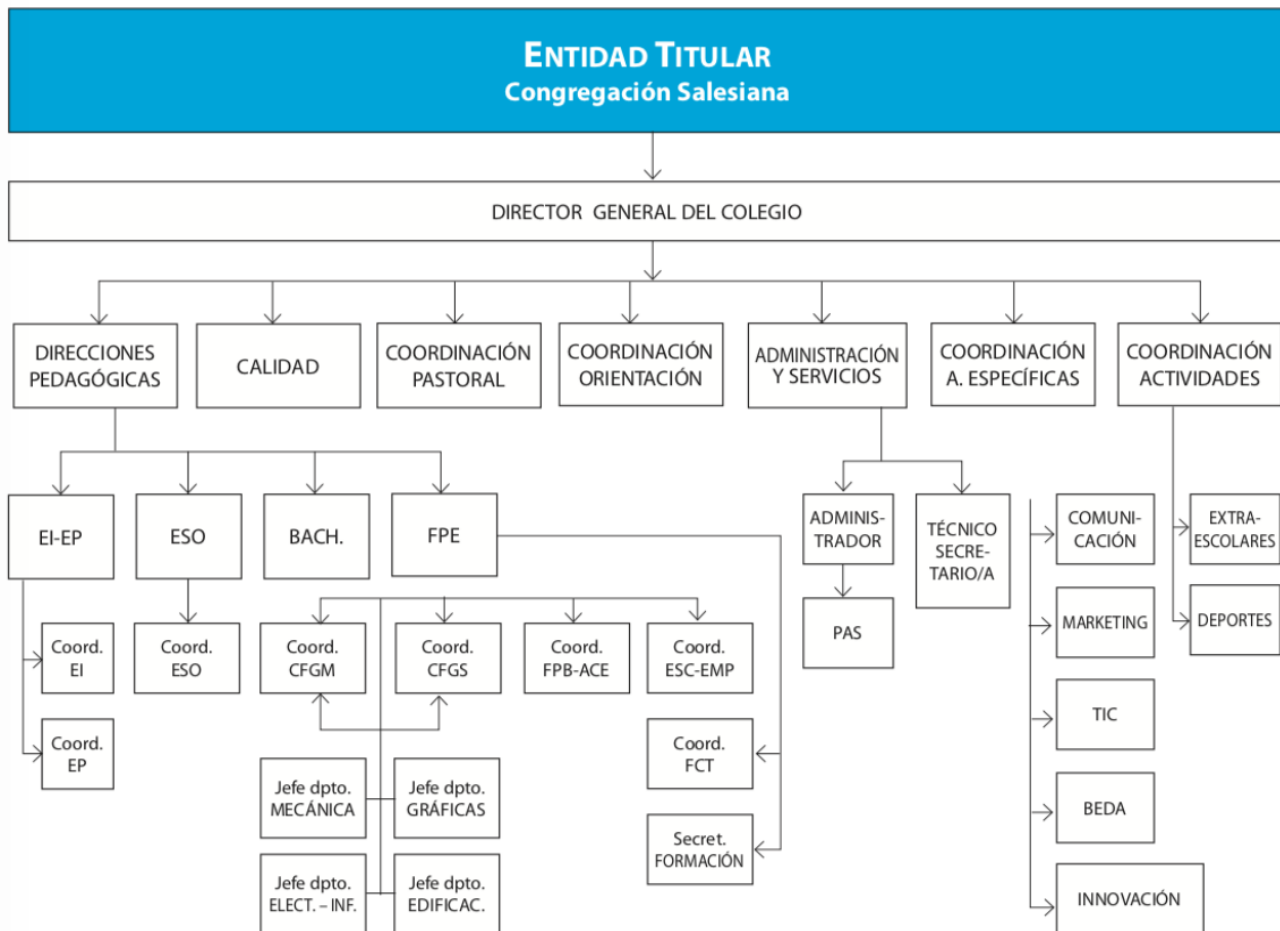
ENTIDAD TITULAR
Congregación Salesiana

DIRECTOR GENERAL DEL COLEGIO

DIRECCIONES PEDAGÓGICAS

CALIDAD

COORDINACIÓN PASTORAL

COORDINACIÓN ORIENTACIÓN

ADMINISTRACIÓN Y SERVICIOS

COORDINACIÓN A. ESPECÍFICAS

COORDINACIÓN ACTIVIDADES

EI-EP

ESO

BACH.

FPE

Coord. EI

Coord. EP

Coord. ESO

Coord. CFGM

Coord. CFGS

Coord. FPB-ACE

Coord. ESC-EMP

Coord. FCT

Secret. FORMACIÓN

Jefe dpto. MECÁNICA

Jefe dpto. GRÁFICAS

Jefe dpto. ELECT. – INF.

Jefe dpto. EDIFICAC.

ADMINISTRADOR

PAS

TÉCNICO SECRETARIO/A

COMUNICACIÓN

MARKETING

TIC

BEDA

INNOVACIÓN

EXTRAESCOLARES

DEPORTES